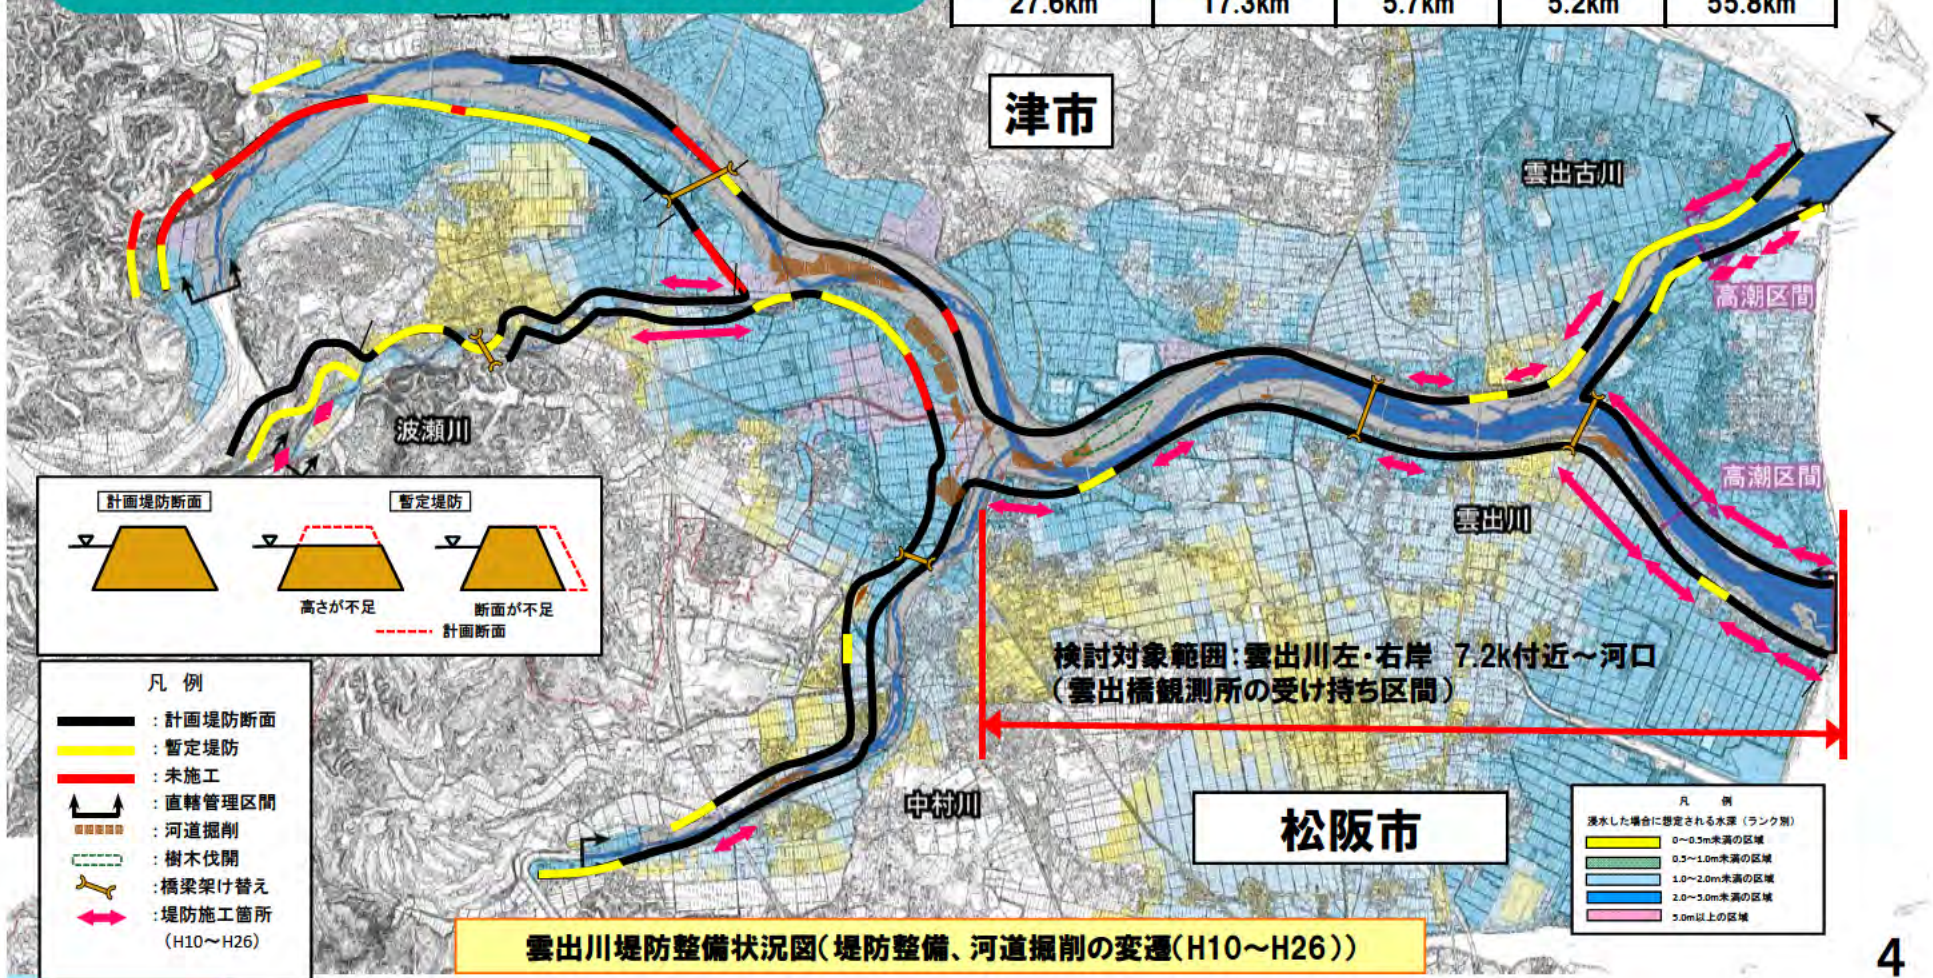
| 27.6km | 17.3km | 5.7km | 5.2km | 55.8km |
|---|---|---|---|---|

津市

雲出古川

高潮区間

高潮区間

波瀬川

雲出川

計画堤防断面

暫定堤防

高さが不足

断面が不足

計画断面

検討対象範囲：雲出川左・右岸　7.2k付近～河口
（雲出橋観測所の受け持ち区間）

凡　例
：計画堤防断面
：暫定堤防
：未施工
：直轄管理区間
：河道掘削
：樹木伐開
：橋梁架け替え
：堤防施工箇所
（H10～H26）

中村川

松阪市

凡　例
浸水した場合に想定される水深（ランク別）
0～0.5m未満の区域
0.5～1.0m未満の区域
1.0～2.0m未満の区域
2.0～5.0m未満の区域
5.0m以上の区域

雲出川堤防整備状況図（堤防整備、河道掘削の変遷（H10～H26））

4